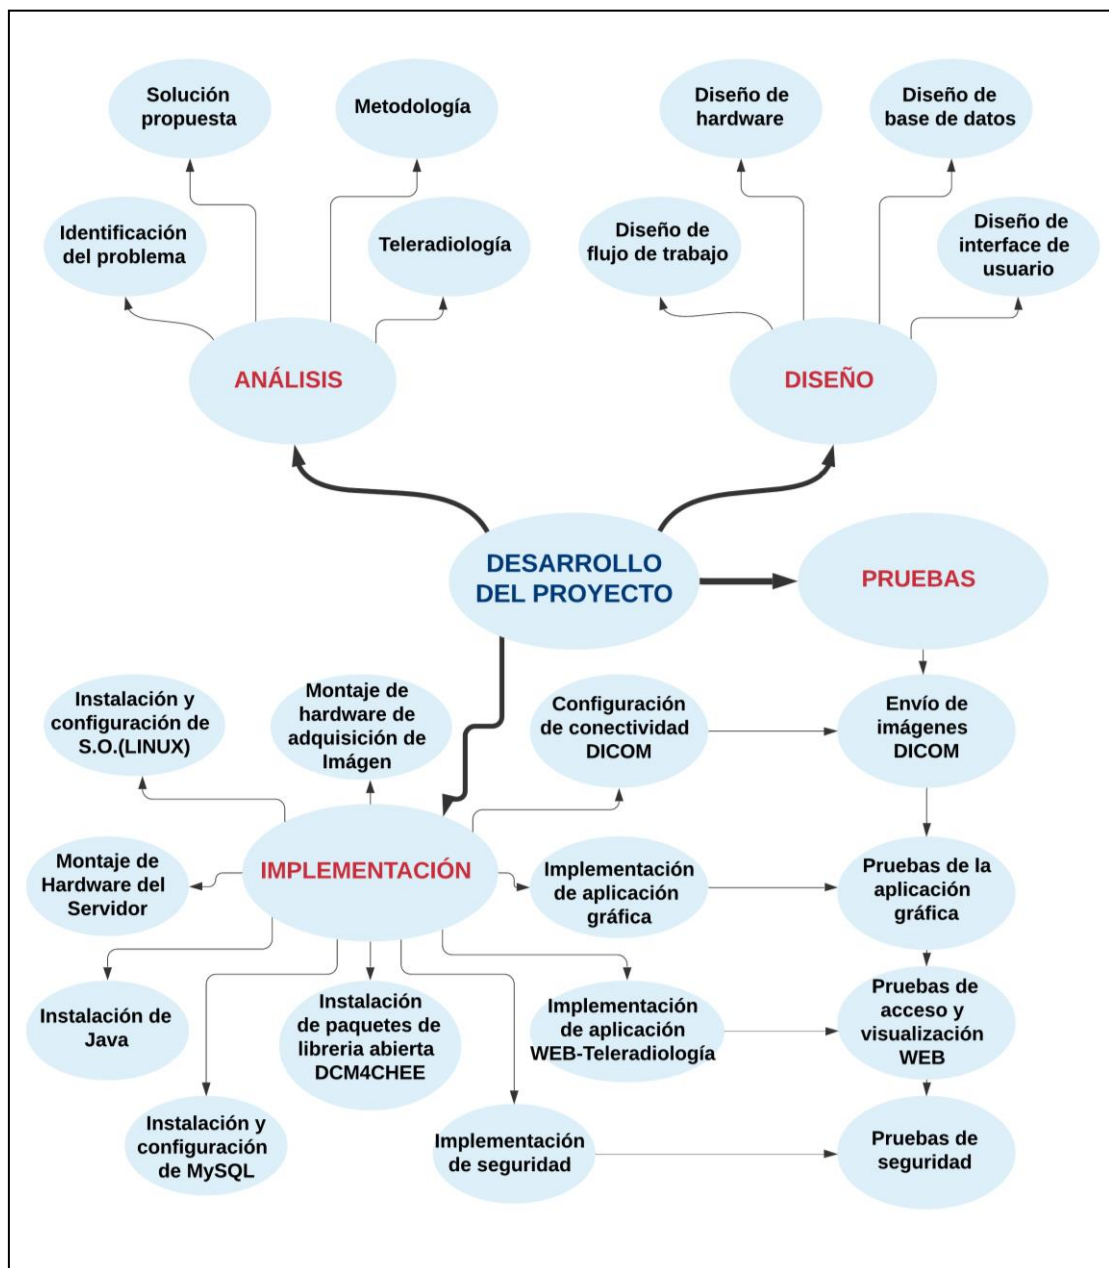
Solución propuesta

Metodología

Identificación del problema

Teleradiología

ANÁLISIS

Diseño de hardware

Diseño de base de datos

Diseño de flujo de trabajo

Diseño de interface de usuario

DISEÑO

DESARROLLO DEL PROYECTO

PRUEBAS

Instalación y configuración de S.O.(LINUX)

Montaje de hardware de adquisición de Imágen

Configuración de conectividad DICOM

Envío de imágenes DICOM

Montaje de Hardware del Servidor

IMPLEMENTACIÓN

Implementación de aplicación gráfica

Pruebas de la aplicación gráfica

Instalación de Java

Instalación de paquetes de libreria abierta DCM4CHEE

Implementación de aplicación WEB-Teleradiología

Pruebas de acceso y visualización WEB

Instalación y configuración de MySQL

Implementación de seguridad

Pruebas de seguridad